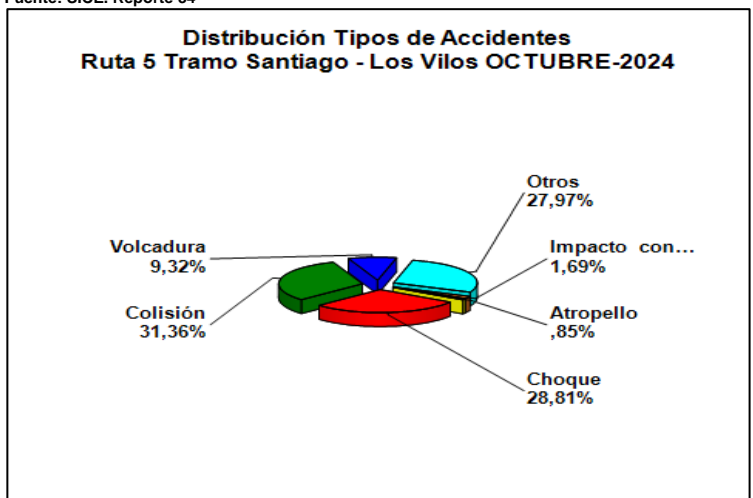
Fuente: SISE. Reporte 34

Distribución Tipos de Accidentes
Ruta 5 Tramo Santiago - Los Vilos OCTUBRE-2024

Otros
27,97%

Impacto con...
1,69%

Volcadura
9,32%

Colisión
31,36%

Atropello
,85%

Choque
28,81%